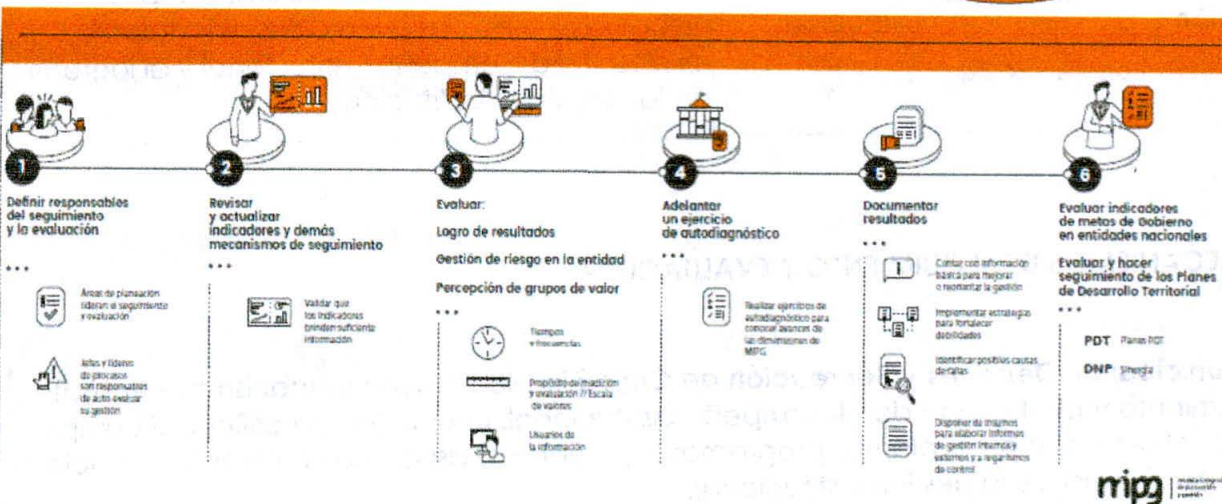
1

Definir responsables del seguimiento y la evaluación

• • •

Áreas de planeación lideran el seguimiento y evaluación

Jefes y líderes de procesos son responsables de auto evaluar su gestión

2

Revisar y actualizar indicadores y demás mecanismos de seguimiento

• • •

Validar que los indicadores brinden suficiente información

3

Evaluar:

Logro de resultados

Gestión de riesgo en la entidad

Percepción de grupos de valor

• • •

Tiempos y frecuencias

Propósito de medición y evaluación // Escala de valores

Usuarios de la información

4

Adelantar un ejercicio de autodiagnóstico

• • •

Realizar ejercicios de autodiagnóstico para conocer avances de las dimensiones de MIPG

5

Documentar resultados

• • •

Contar con información básica para mejorar o reorientar la gestión

Implementar estrategias para fortalecer debilidades

Identificar posibles causas de fallas

Disponer de insumos para elaborar informes de gestión internos y externos y a organismos de control

6

Evaluar indicadores de metas de Gobierno en entidades nacionales

Evaluar y hacer seguimiento de los Planes de Desarrollo Territorial

• • •

PDT Planes PDT

DNP Sinergia

mipg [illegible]